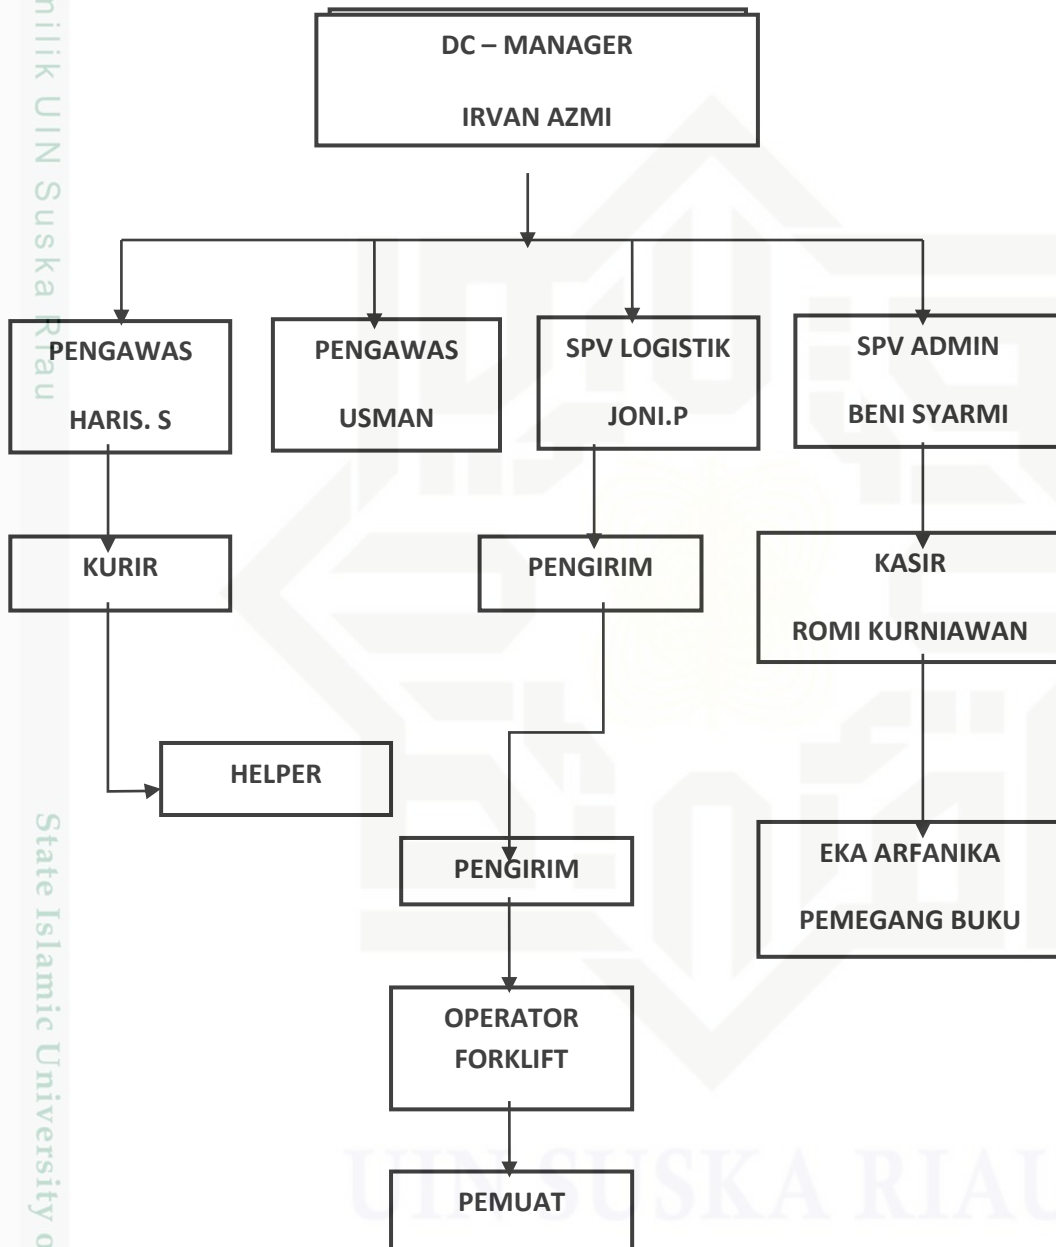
milik UIN Suska Riau

DC – MANAGER

IRVAN AZMI

PENGAWAS

HARIS. S

PENGAWAS

USMAN

SPV LOGISTIK

JONI.P

SPV ADMIN

BENI SYARMI

KURIR

PENGIRIM

KASIR

ROMI KURNIAWAN

HELPER

PENGIRIM

EKA ARFANIKA

PEMEGANG BUKU

OPERATOR FORKLIFT

PEMUAT

State Islamic University o

UIN SUSKA RIAU